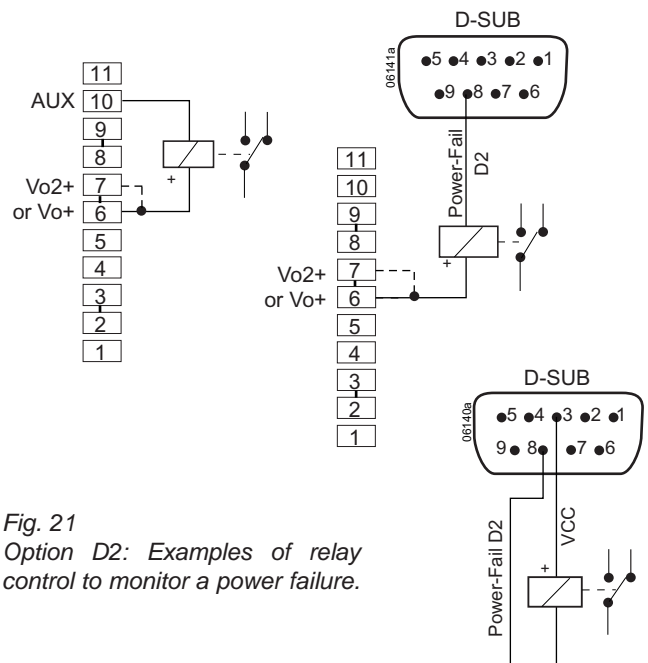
11
AUX 10
9
8
Vo2+ 7
or Vo+ 6
5
4
3
2
1
+

D-SUB
06141a
5 4 3 2 1
9 8 7 6
Power-Fail
D2
11
10
9
8
Vo2+ 7
or Vo+ 6
5
4
3
2
1
+

D-SUB
06140a
5 4 3 2 1
9 8 7 6
Power-Fail D2
VCC
+

Fig. 21
Option D2: Examples of relay control to monitor a power failure.